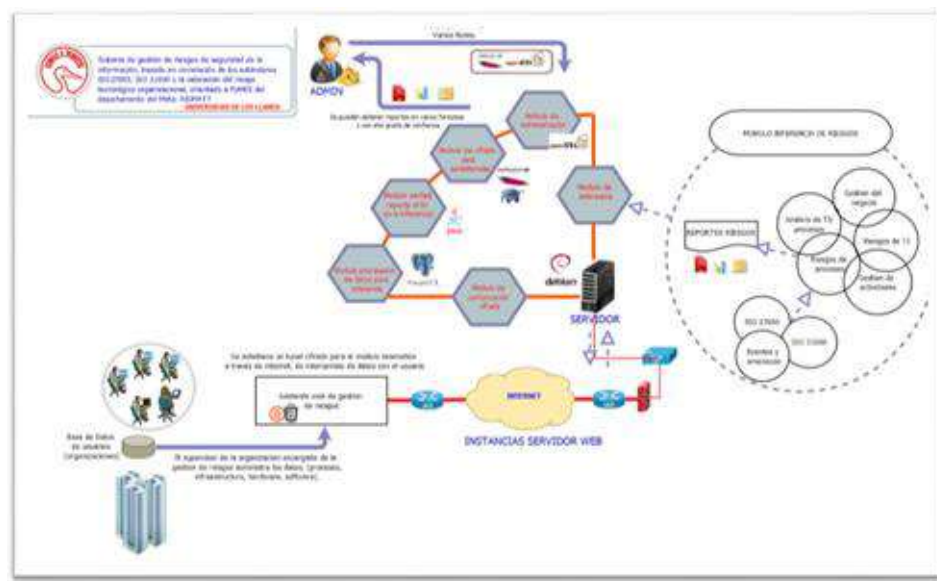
Sistema de gestión de riesgos de seguridad de la información, basado en normativas de los estándares ISO 27005, ISO 31000 y la valoración del riesgo tecnológico organizacional, orientado a PYMES del departamento del Meta. SIGRIMET
UNIVERSIDAD DE LOS LLANOS

Varios Roles

ADMON

Se pueden obtener reportes en varios formatos y con alta grado de cohesión

Modulo de autenticación

Modulo de cifrado para auditoria

Modulo de cifrado

Modulo gestion reporte pdf en la interfaz

Modulo de interacción

Modulo procesador de datos para interfaz

Modulo de comunicación cifrado

PostgreSQL

java

debian

SERVIDOR

MODULO INFERENCIA DE RIESGOS

REPORTES RIESGOS

Gestion del negocio

Analisis de TIs amenazas

Riesgos de TI

Riesgos de amenazas

Gestion de actividades

ISO 27005

ISO 31000

Eventos y amenazas

Se establece un tunel cifrado para el modulo telemetrico a través de internet, de intercambio de datos con el usuario

Gestiona nivel de gestion de riesgos

INTERNET

INSTANCIAS SERVIDOR WEB

Base de Datos de usuarios (organizaciones)

El supervisor de la organizacion encargado de la gestion de riesgo suministra los datos, (procesos, infraestructura, hardware, software).